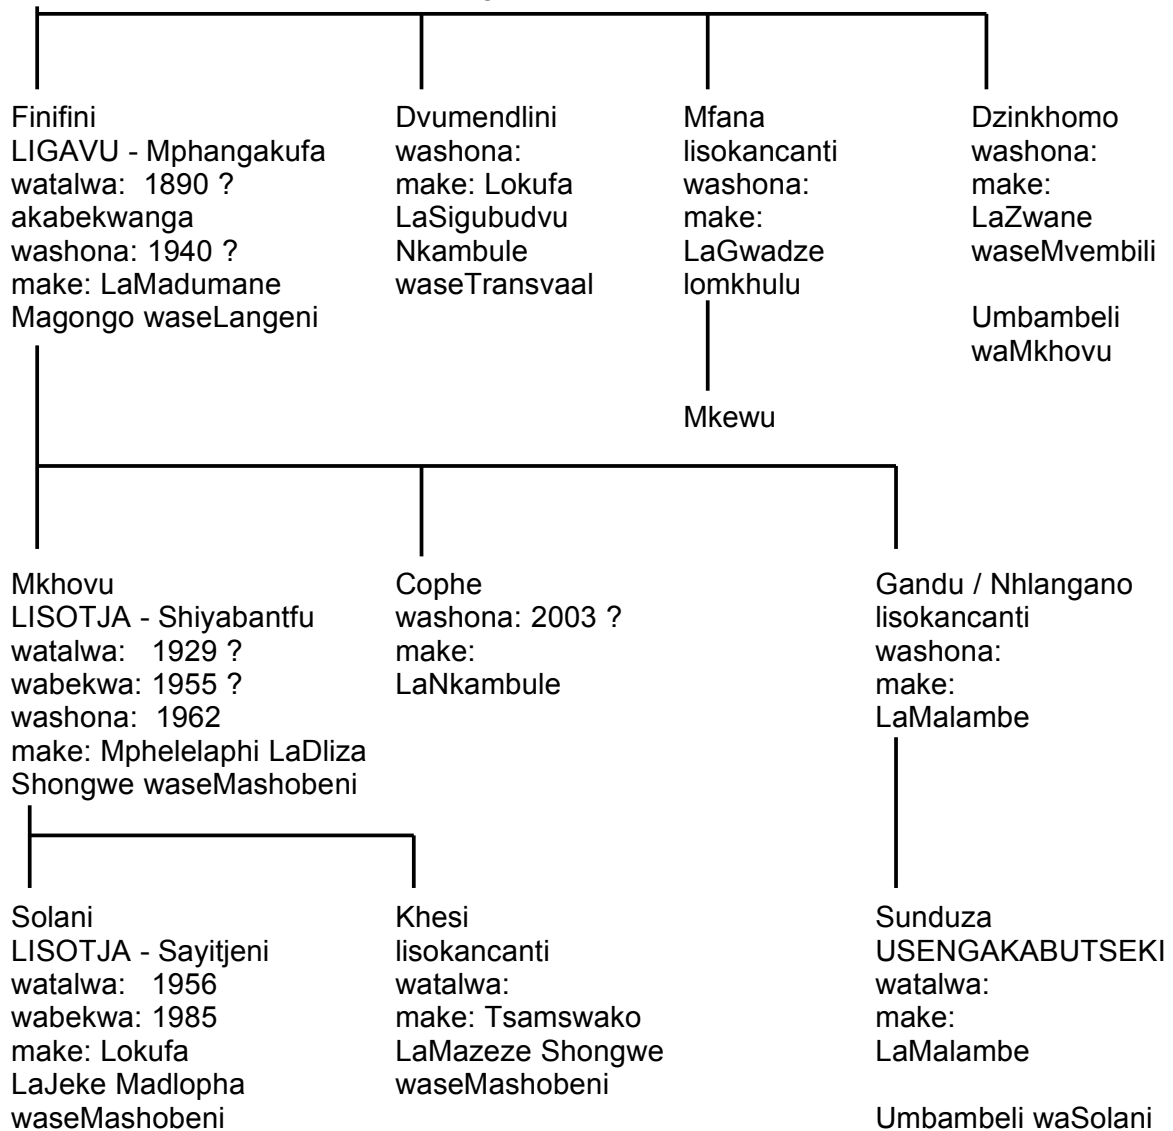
Finifini
LIGAVU - Mphangakufa
watalwa: 1890 ?
akabekwanga
washona: 1940 ?
make: LaMadumane Magongo waseLangeni

Dvumendlini
washona:
make: Lokufa LaSigubudvu Nkambule waseTransvaal

Mfana
lisokancanti
washona:
make: LaGwadze lomkhulu

Mkewu

Dzinkhomo
washona:
make: LaZwane waseMvembili

Umbambeli waMkhovu

Mkhovu
LISOTJA - Shiyabantfu
watalwa: 1929 ?
wabekwa: 1955 ?
washona: 1962
make: Mphelelaphi LaDliza Shongwe waseMashobeni

Cophe
washona: 2003 ?
make: LaNkambule

Gandu / Nhlangano
lisokancanti
washona:
make: LaMalambe

Solani
LISOTJA - Sayitjeni
watalwa: 1956
wabekwa: 1985
make: Lokufa LaJeke Madlopha waseMashobeni

Khesi
lisokancanti
watalwa:
make: Tsamswako LaMazeze Shongwe waseMashobeni

Sunduza
USENGAKABUTSEKI
watalwa:
make: LaMalambe

Umbambeli waSolani